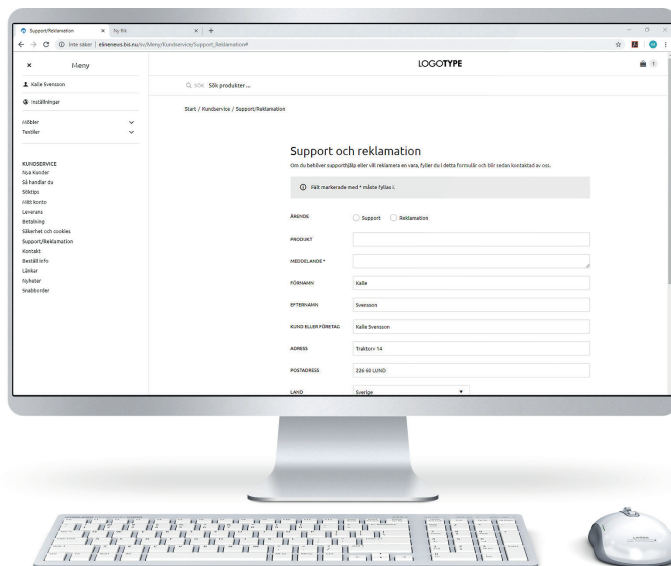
Support/Reklamation × Ny flik × +

Inte säker | elinenews.bis.eu/sv/Meny/Kundservice/Support_Reklamation#

× Meny

Kalle Svensson

Inställningar

Möbler

Textilier

KUNDSERVICE
Nya Kunder
Så handlar du
Söktips
Mitt konto
Leverans
Betalning
Säkerhet och cookies
Support/Reklamation
Kontakt
Beställ info
Länkar
Nyheter
Snabborder

LOGOTYPE

1

Sök Sök produkter ...

Start / Kundservice / Support/Reklamation

Support och reklamation

Om du behöver supporthjälp eller vill reklamera en vara, fyller du i detta formulär och blir sedan kontaktad av oss.

Fält markerade med * måste fyllas i.

ÄRENDE Support Reklamation

PRODUKT

MEDDELANDE *

FÖRNAMN Kalle

EFTERNAMN Svensson

KUND ELLER FÖRETAG Kalle Svensson

ADRESS Traktorv 14

POSTADRESS 226 60 LUND

LAND Sverige